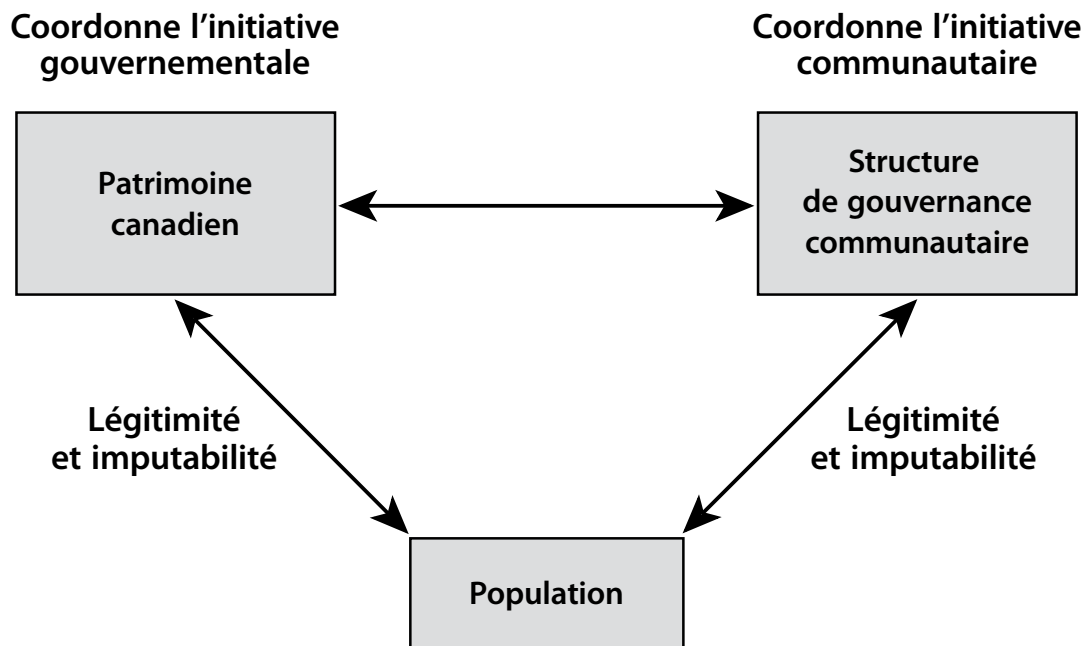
Coordonne l’initiative gouvernementale

Coordonne l’initiative communautaire

Patrimoine canadien

Structure de gouvernance communautaire

Légitimité et imputabilité

Légitimité et imputabilité

Population